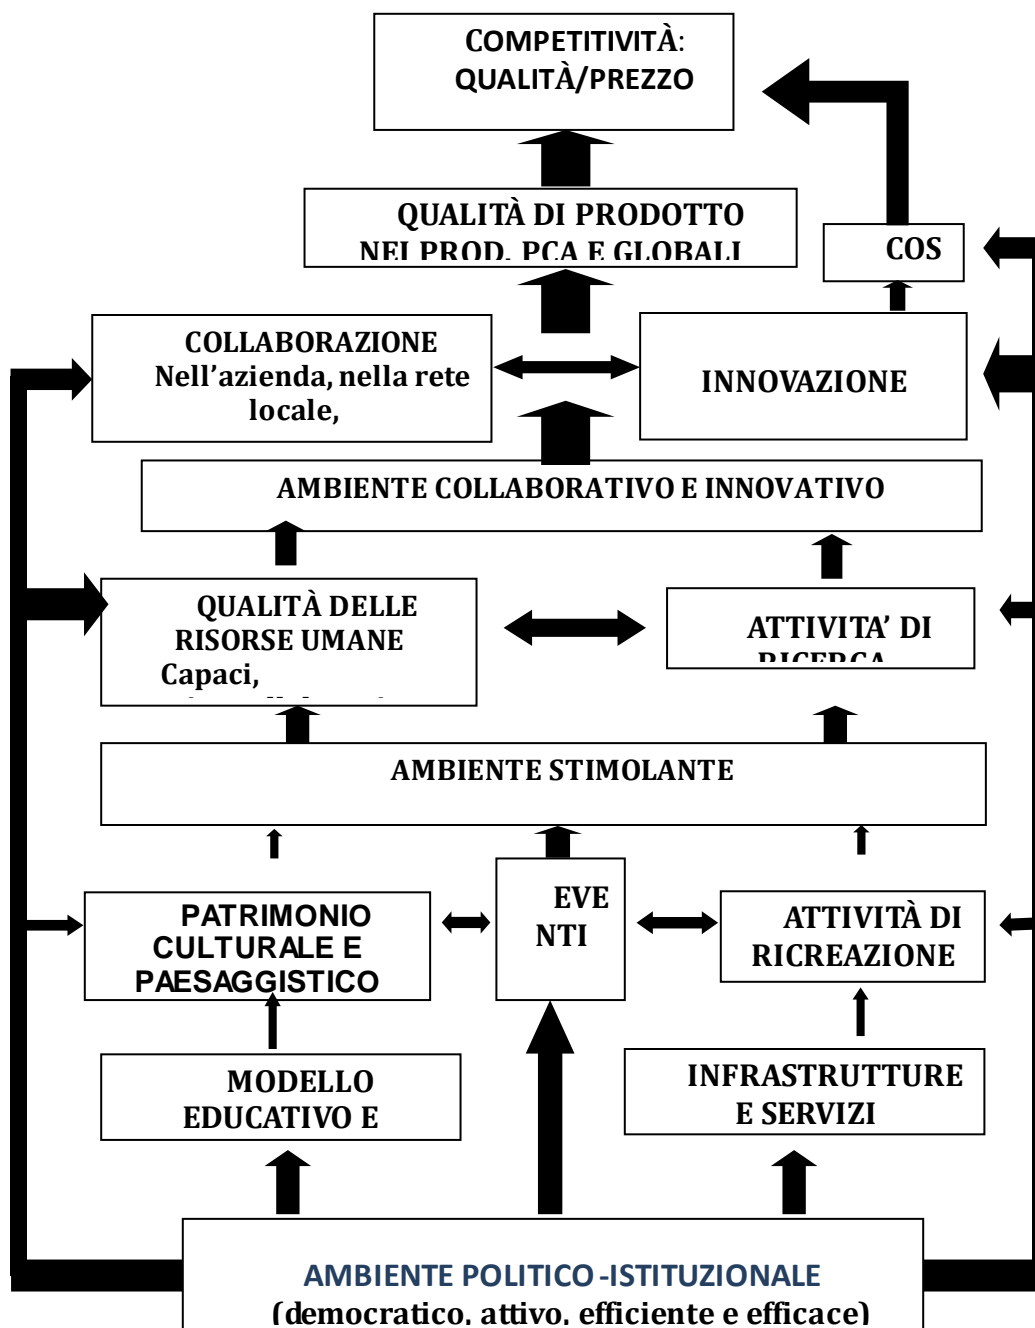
COMPETITIVITÀ: QUALITÀ/PREZZO

QUALITÀ DI PRODOTTO NEI PROD. PCA E GLOBALI

COS

COLLABORAZIONE Nell'azienda, nella rete locale,

INNOVAZIONE

AMBIENTE COLLABORATIVO E INNOVATIVO

QUALITÀ DELLE RISORSE UMANE Capaci, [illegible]

ATTIVITA' DI RICERCA

AMBIENTE STIMOLANTE

PATRIMONIO CULTURALE E PAESAGGISTICO

EVE NTI

ATTIVITÀ DI RICREAZIONE

MODELLO EDUCATIVO E

INFRASTRUTTURE E SERVIZI

AMBIENTE POLITICO -ISTITUZIONALE (democratico, attivo, efficiente e efficace)